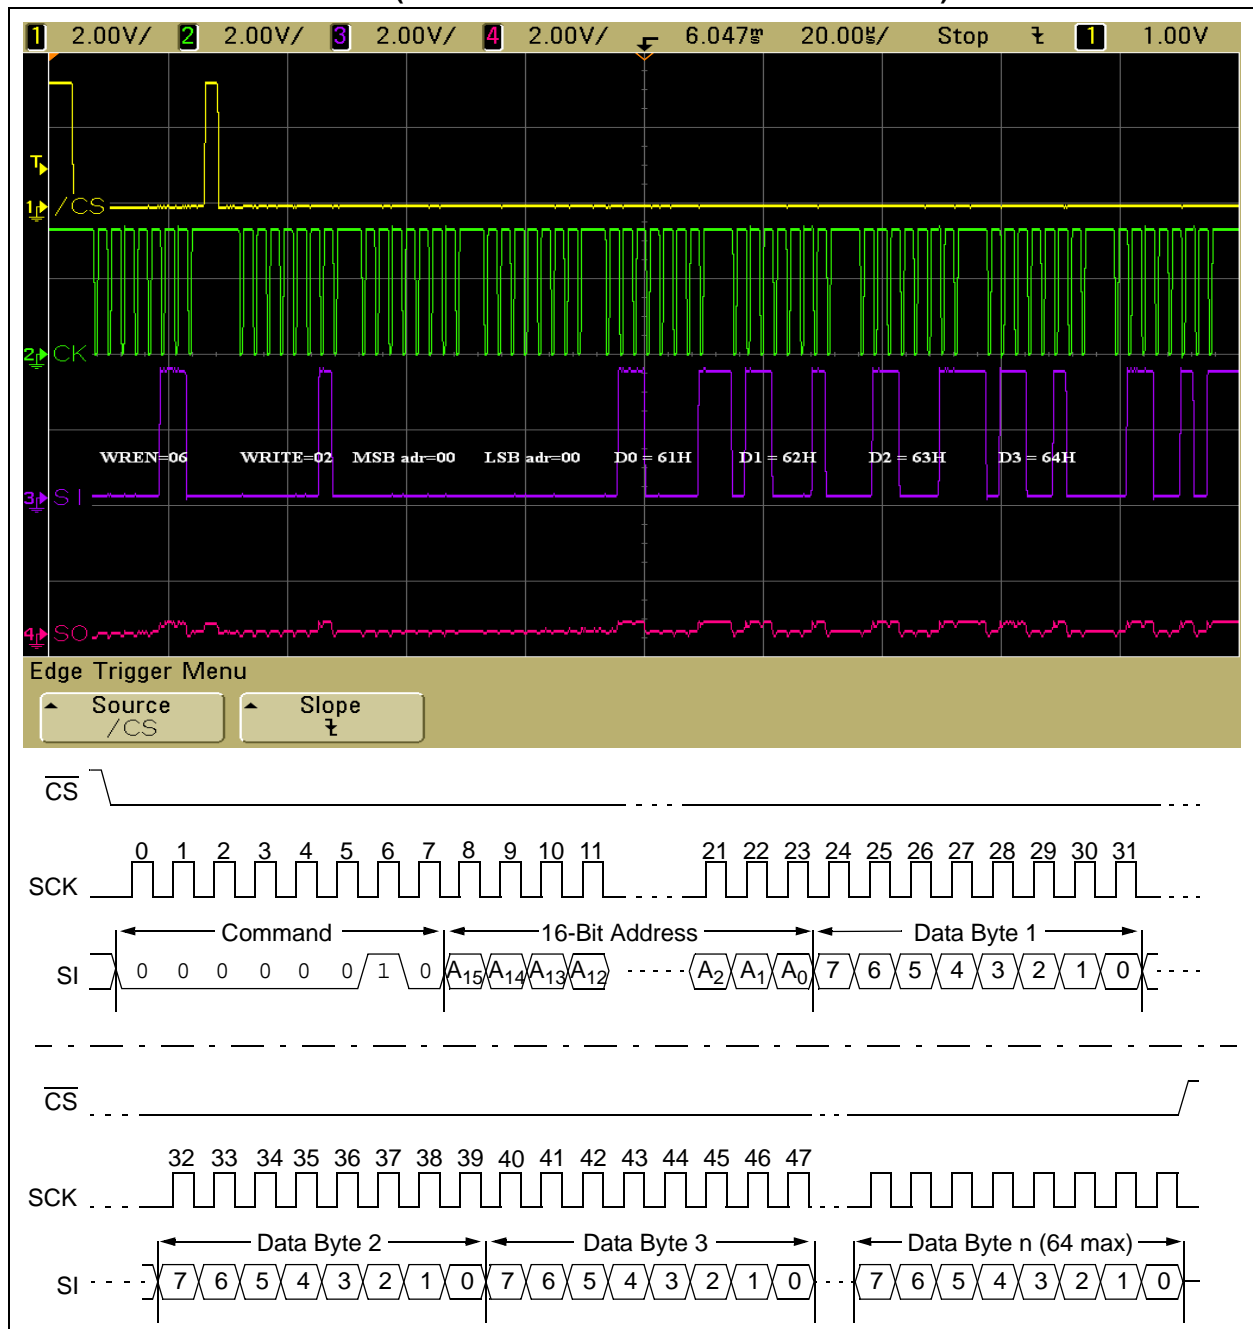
1 2.00V/ 2 2.00V/ 3 2.00V/ 4 2.00V/ 6.047ms 20.00µs/ Stop 1 1.00V

T

1 /CS

2 CK

WREN=06 WRITE=02 MSB adr=00 LSB adr=00 D0 = 61H D1 = 62H D2 = 63H D3 = 64H

3 SI

4 SO

Edge Trigger Menu

Source /CS

Slope

CS

SCK 0 1 2 3 4 5 6 7 8 9 10 11 21 22 23 24 25 26 27 28 29 30 31

Command 16-Bit Address Data Byte 1

SI 0 0 0 0 0 0 1 0 $A_{15}$ $A_{14}$ $A_{13}$ $A_{12}$ $A_2$ $A_1$ $A_0$ 7 6 5 4 3 2 1 0

CS

SCK 32 33 34 35 36 37 38 39 40 41 42 43 44 45 46 47

Data Byte 2 Data Byte 3 Data Byte n (64 max)

SI 7 6 5 4 3 2 1 0 7 6 5 4 3 2 1 0 7 6 5 4 3 2 1 0